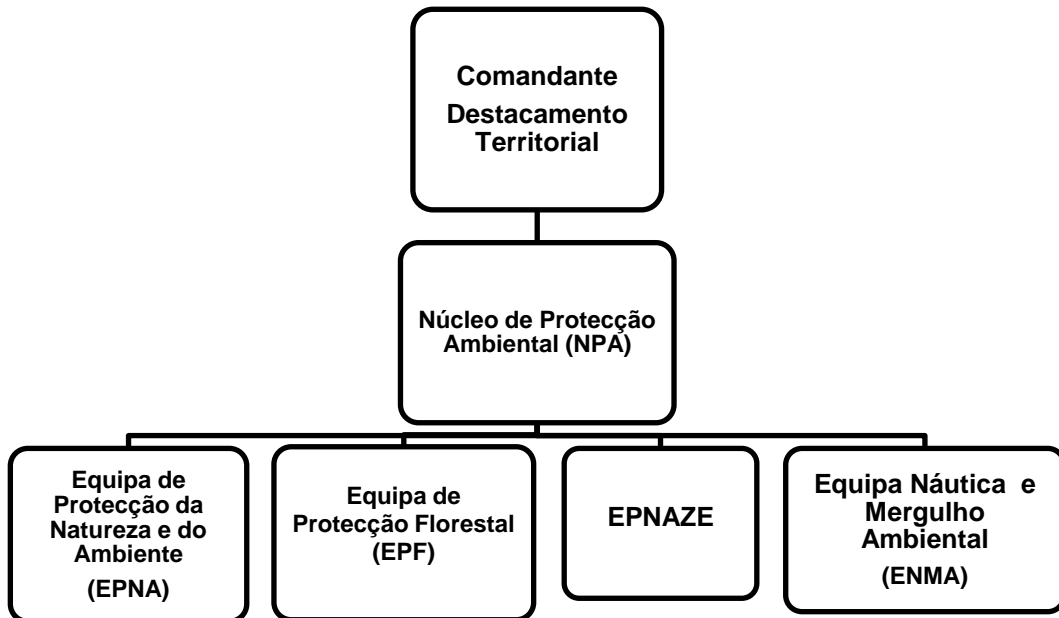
Comandante
Destacamento
Territorial

Núcleo de Protecção
Ambiental (NPA)

Equipa de
Protecção da
Natureza e do
Ambiente
(EPNA)

Equipa de
Protecção Florestal
(EPF)

EPNAZE

Equipa Náutica e
Mergulho
Ambiental
(ENMA)